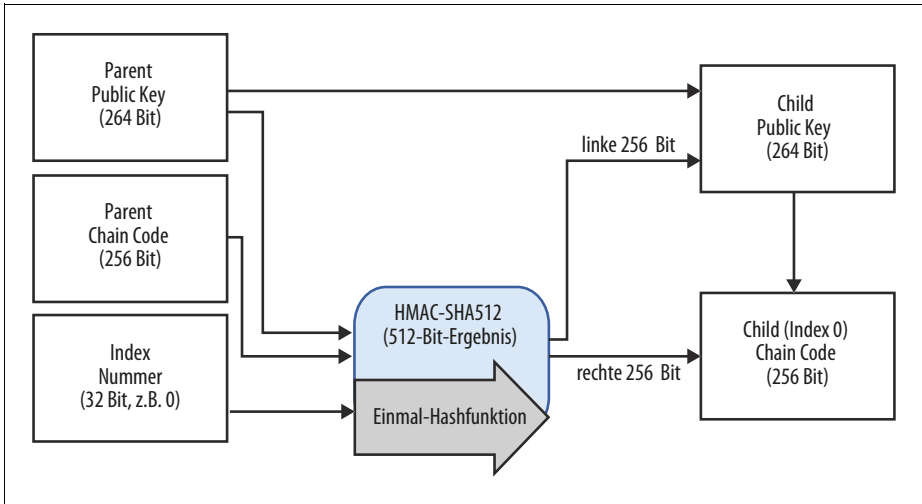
Parent
Public Key
(264 Bit)

Parent
Chain Code
(256 Bit)

Index
Nummer
(32 Bit, z.B. 0)

HMAC-SHA512
(512-Bit-Ergebnis)

Einmal-Hashfunktion

linke 256 Bit

rechte 256 Bit

Child
Public Key
(264 Bit)

Child (Index 0)
Chain Code
(256 Bit)